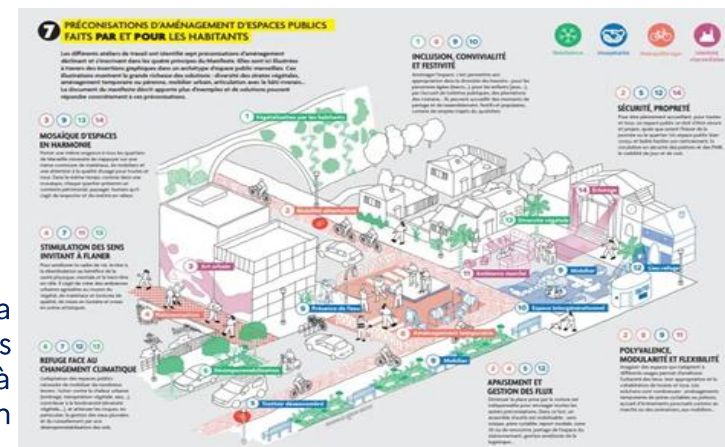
7 PRÉCONISATIONS D'AMÉNAGEMENT D'ESPACES PUBLICS FAITS PAR ET POUR LES HABITANTS

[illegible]

3 10 13 14
MOSAÏQUE D'ESPACES EN HARMONIE

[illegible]

STIMULATION DES SENS INVITANT À FLANER

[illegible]

4 7 12 13
REFUGE FACE AU CHANGEMENT CLIMATIQUE

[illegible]

1 6 9 10
INCLUSION, CONVIVIALITÉ ET FESTIVITÉ

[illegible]

Résilience Hospitalité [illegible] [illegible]

2 5 12 14
SÉCURITÉ, PROPRETÉ

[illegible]

2 3 8 11
POLYVALENCE, MODULARITÉ ET FLEXIBILITÉ

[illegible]

5 8 11
APAISEMENT ET GESTION DES FLUX

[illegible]

1 Végétalisation par les habitants
2 Mobilier amovible
3 Art urbain
4 Renaturation
5 Présence de l'eau
6 Aménagement temporaire
7 Désimperméabilisation
8 Trottoir désencombré
9 Mobilier
10 Ambiance marché
11 Espace intergénérationnel
12 Lieu-refuge
13 Diversité végétale
14 Éclairage

a
s
à
n